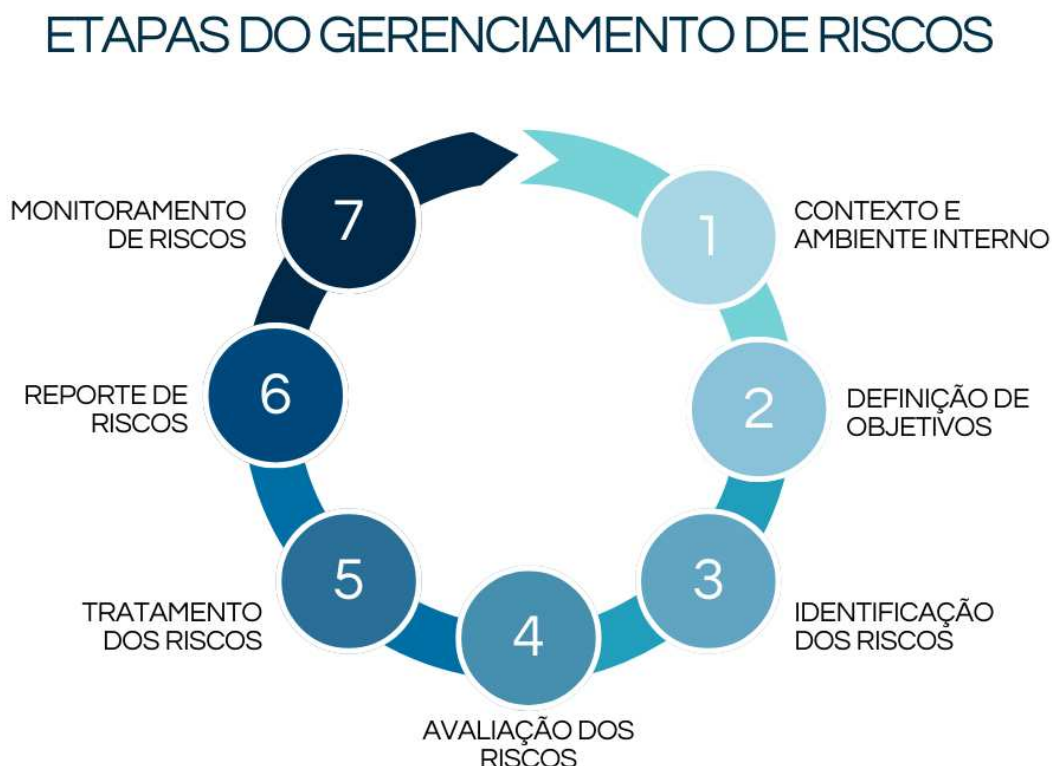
ETAPAS DO GERENCIAMENTO DE RISCOS

1
CONTEXTO E AMBIENTE INTERNO

2
DEFINIÇÃO DE OBJETIVOS

3
IDENTIFICAÇÃO DOS RISCOS

4
AVALIAÇÃO DOS RISCOS

5
TRATAMENTO DOS RISCOS

6
REPORTE DE RISCOS

7
MONITORAMENTO DE RISCOS